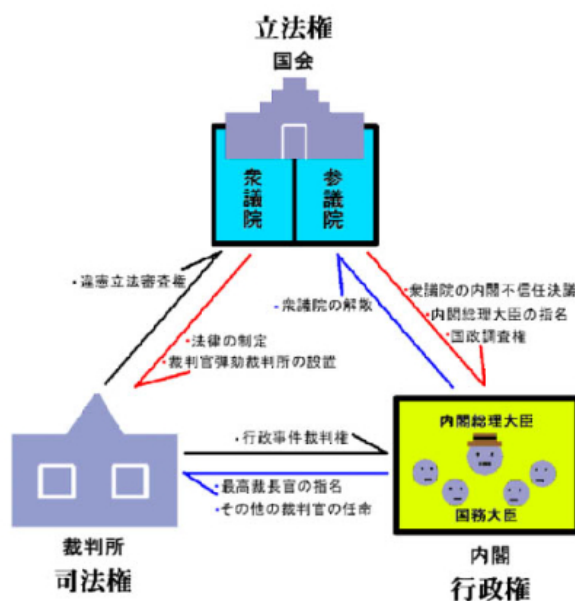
立法権
国会

衆議院
参議院

・違憲立法審査権

・法律の制定
・裁判官弾劾裁判所の設置

・衆議院の解散

・衆議院の内閣不信任決議
・内閣総理大臣の指名
・国政調査権

・行政事件裁判権

・最高裁長官の指名
・その他の裁判官の任命

内閣総理大臣
国務大臣

裁判所
司法権

内閣
行政権